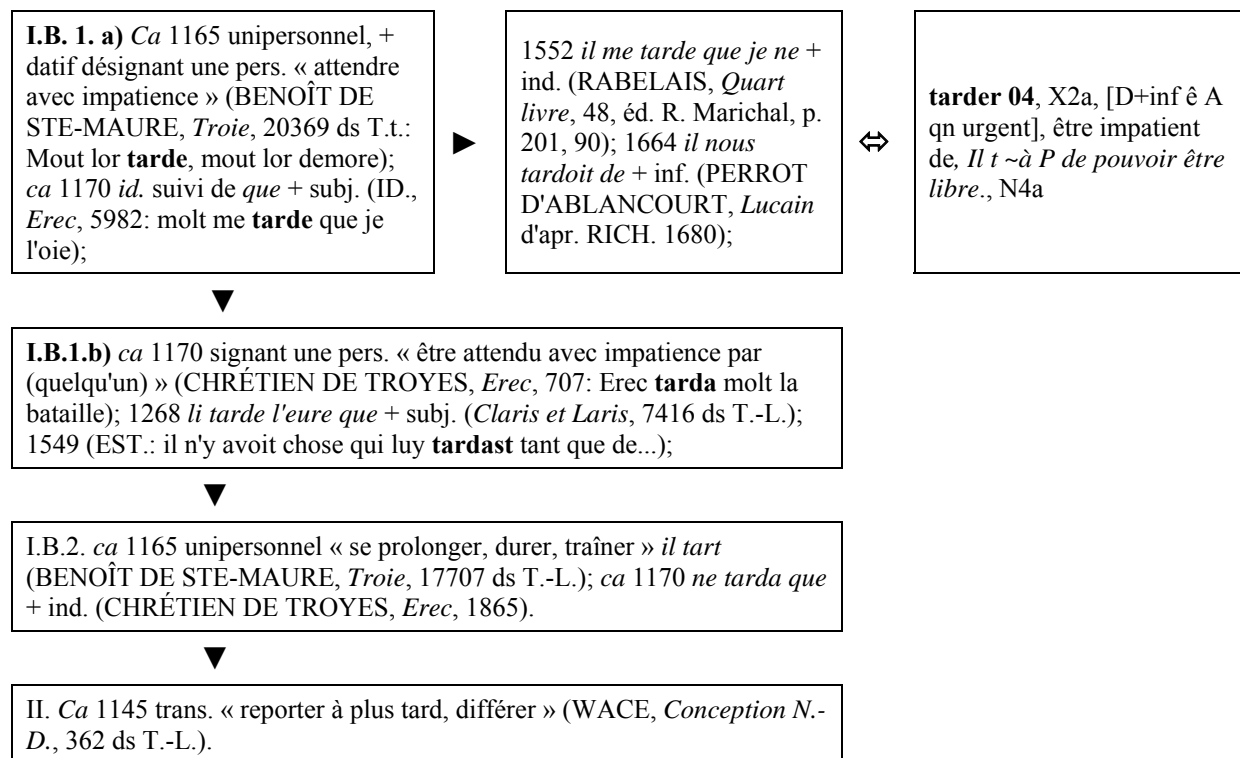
**I.B. 1. a)** *Ca* 1165 unipersonnel, + datif désignant une pers. « attendre avec impatience » (BENOÎT DE STE-MAURE, *Troie*, 20369 ds T.t.: Mout lor **tarde**, mout lor demore); *ca* 1170 *id.* suivi de *que* + subj. (ID., *Erec*, 5982: molt me **tarde** que je l'oie);

►

1552 *il me tarde que je ne* + ind. (RABELAIS, *Quart livre*, 48, éd. R. Marichal, p. 201, 90); 1664 *il nous tardoit de* + inf. (PERROT D'ABLANCOURT, *Lucain* d'apr. RICH. 1680);

⇔

**tarder 04**, X2a, [D+inf ê A qn urgent], être impatient de*, Il t ~à P de pouvoir être libre*., N4a

▼

**I.B.1.b)** *ca* 1170 signant une pers. « être attendu avec impatience par (quelqu'un) » (CHRÉTIEN DE TROYES, *Erec*, 707: Erec **tarda** molt la bataille); 1268 *li tarde l'eure que* + subj. (*Claris et Laris*, 7416 ds T.-L.); 1549 (EST.: il n'y avoit chose qui luy **tardast** tant que de...);

▼

I.B.2. *ca* 1165 unipersonnel « se prolonger, durer, traîner » *il tart* (BENOÎT DE STE-MAURE, *Troie*, 17707 ds T.-L.); *ca* 1170 *ne tarda que* + ind. (CHRÉTIEN DE TROYES, *Erec*, 1865).

▼

II. *Ca* 1145 trans. « reporter à plus tard, différer » (WACE, *Conception N.-D.*, 362 ds T.-L.).